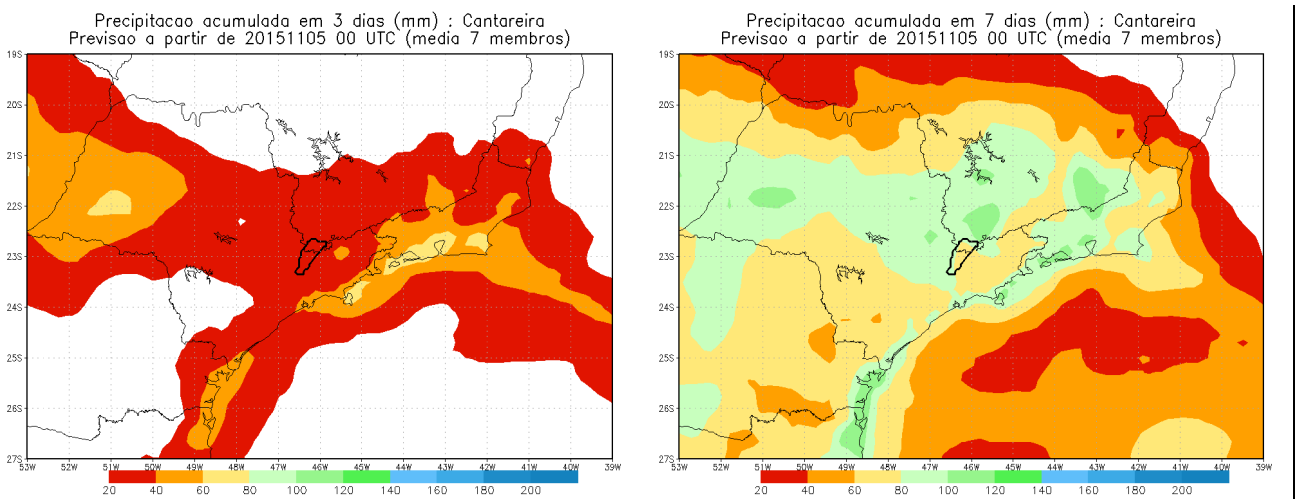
Precipitacao acumulada em 3 dias (mm) : Cantareira
Previsao a partir de 20151105 00 UTC (media 7 membros)

19S
20S
21S
22S
23S
24S
25S
26S
27S
53W 52W 51W 50W 49W 48W 47W 46W 45W 44W 43W 42W 41W 40W 39W

20 40 60 80 100 120 140 160 180 200

Precipitacao acumulada em 7 dias (mm) : Cantareira
Previsao a partir de 20151105 00 UTC (media 7 membros)

19S
20S
21S
22S
23S
24S
25S
26S
27S
53W 52W 51W 50W 49W 48W 47W 46W 45W 44W 43W 42W 41W 40W 39W

20 40 60 80 100 120 140 160 180 200